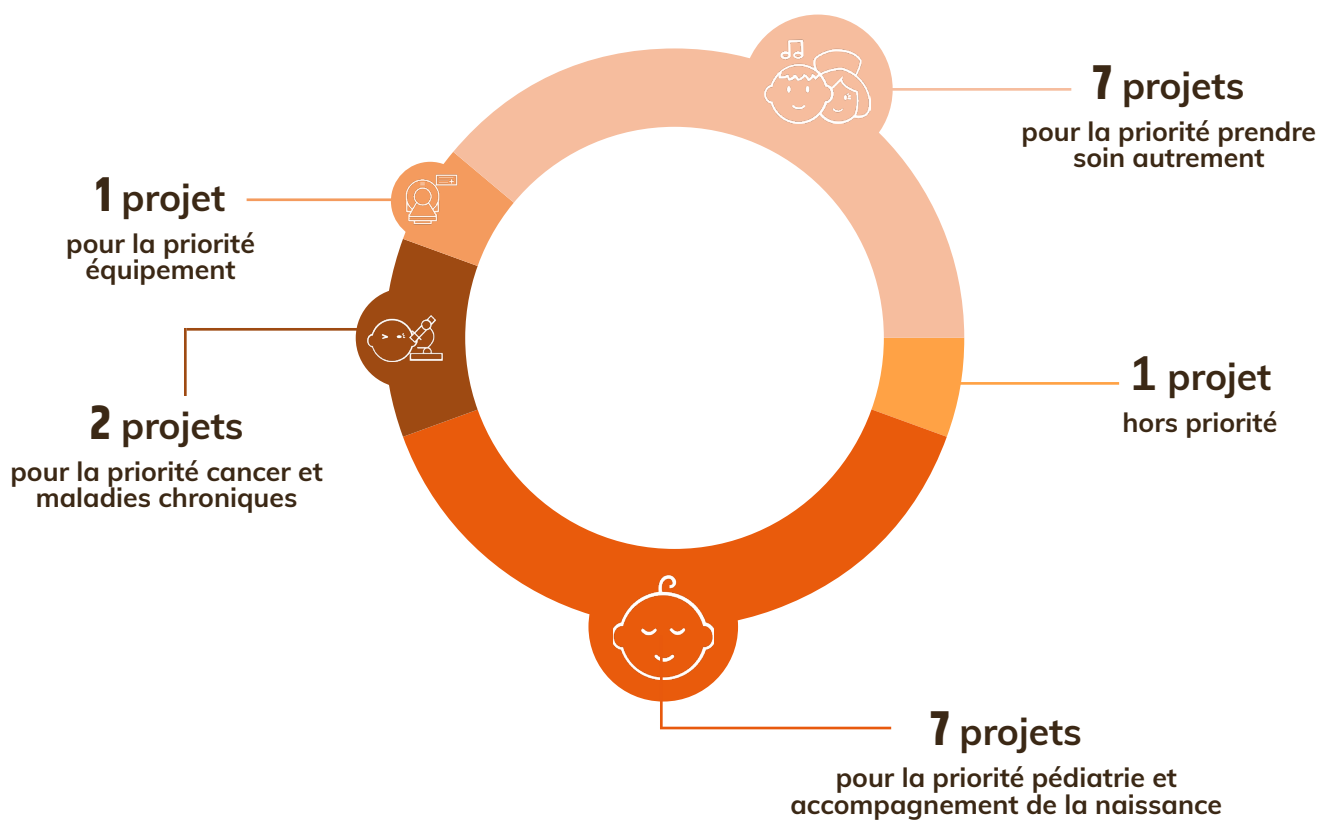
7 projets
pour la priorité prendre soin autrement

1 projet
pour la priorité équipement

1 projet
hors priorité

2 projets
pour la priorité cancer et maladies chroniques

7 projets
pour la priorité pédiatrie et accompagnement de la naissance